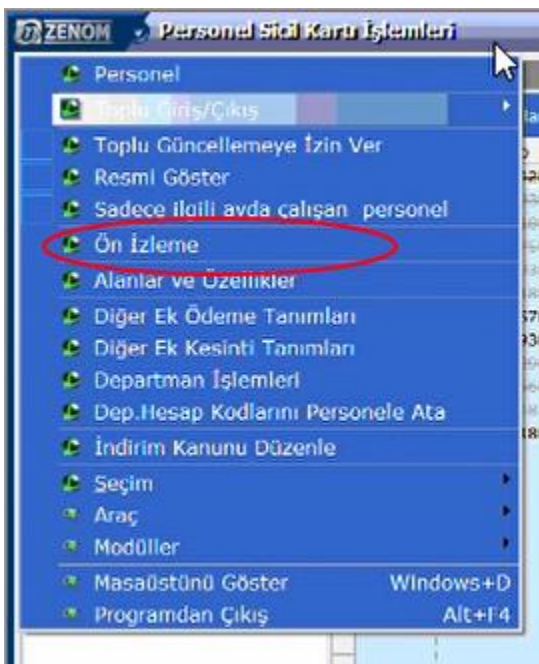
ZENOM Personel Sicil Kartı İşlemleri

Personel
Toplu Giriş/Çıkış
Toplu Güncellemeye İzin Ver
Resmi Göster
Sadece ilgili ayda çalışan personel
Ön İzleme
Alanlar ve Özellikler
Diğer Ek Ödeme Tanımları
Diğer Ek Kesinti Tanımları
Departman İşlemleri
Dep.Hesap Kodlarını Personele Ata
İndirim Kanunu Düzenle
Seçim
Araç
Modüller
Masaüstünü Göster Windows+D
Programdan Çıkış Alt+F4